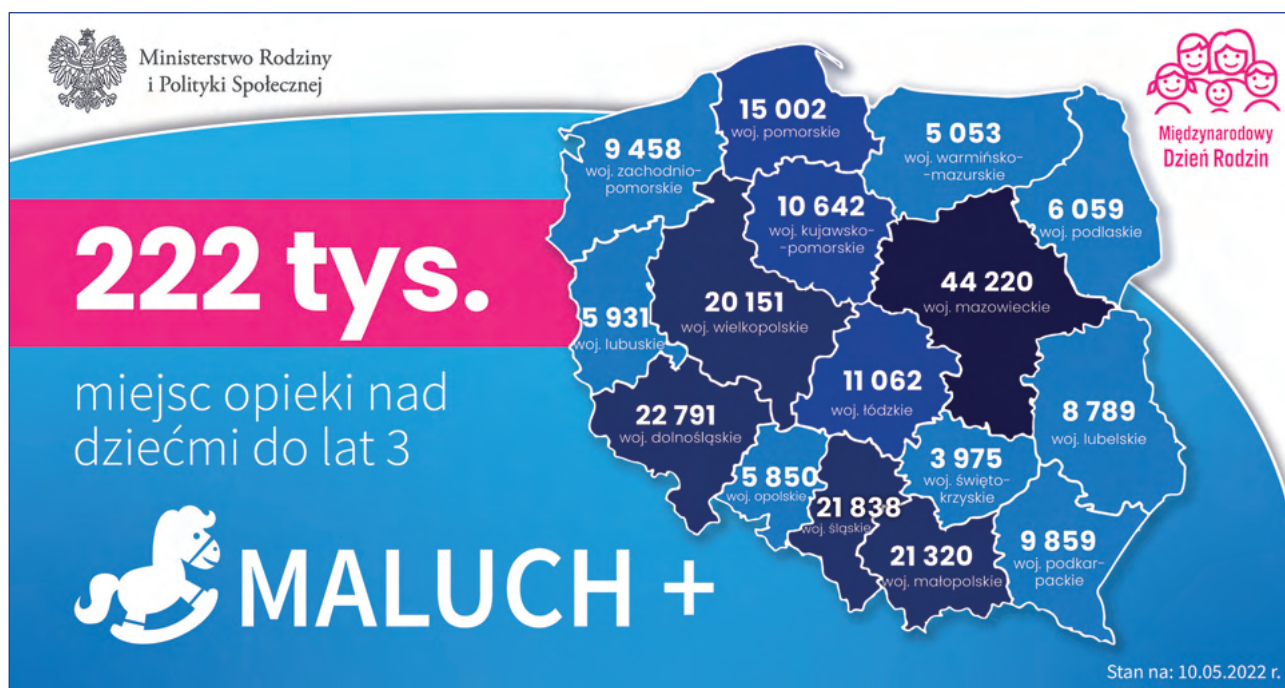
Ministerstwo Rodziny i Polityki Społecznej

Międzynarodowy Dzień Rodzin

222 tys.

miejsc opieki nad dziećmi do lat 3

MALUCH +

15 002
woj. pomorskie

9 458
woj. zachodniopomorskie

5 053
woj. warmińsko-mazurskie

10 642
woj. kujawsko-pomorskie

6 059
woj. podlaskie

44 220
woj. mazowieckie

20 151
woj. wielkopolskie

5 931
woj. lubuskie

11 062
woj. łódzkie

22 791
woj. dolnośląskie

8 789
woj. lubelskie

5 850
woj. opolskie

3 975
woj. świętokrzyskie

21 838
woj. śląskie

21 320
woj. małopolskie

9 859
woj. podkarpackie

Stan na: 10.05.2022 r.